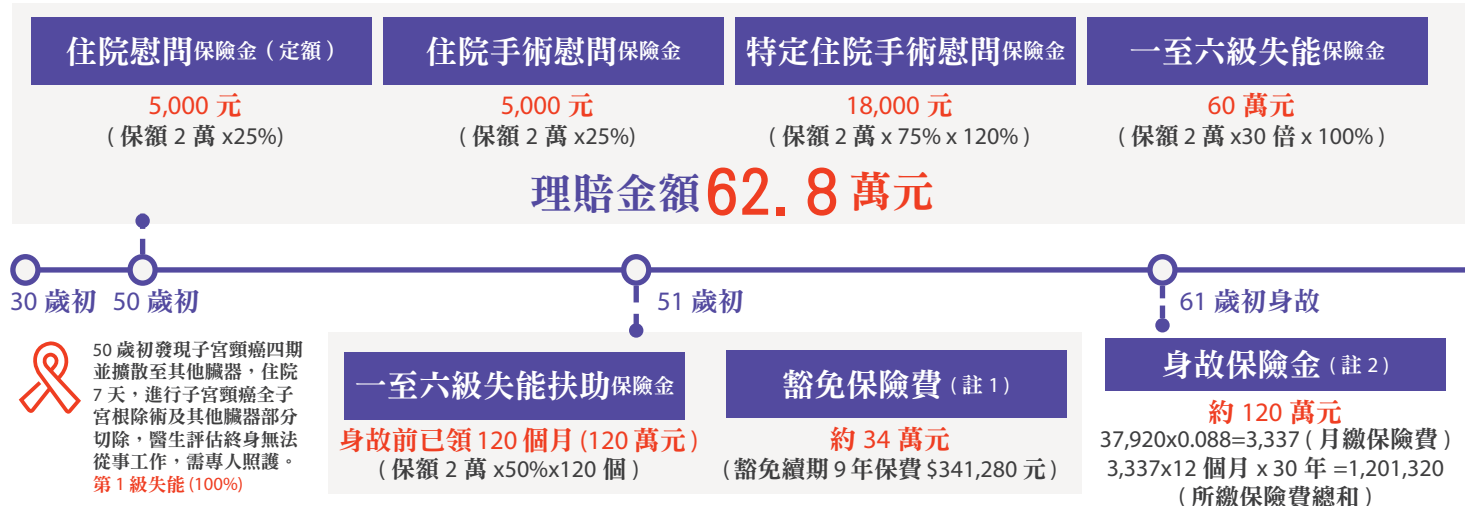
住院慰問保險金（定額）
5,000 元
( 保額 2 萬 x25%)

住院手術慰問保險金
5,000 元
( 保額 2 萬 x25%)

特定住院手術慰問保險金
18,000 元
( 保額 2 萬 x 75% x 120% )

一至六級失能保險金
60 萬元
( 保額 2 萬 x30 倍 x 100% )

理賠金額 62.8 萬元

30 歲初 50 歲初

51 歲初

61 歲初身故

50 歲初發現子宮頸癌四期並擴散至其他臟器，住院 7 天，進行子宮頸癌全子宮根除術及其他臟器部分切除，醫生評估終身無法從事工作，需專人照護。第 1 級失能 (100%)

一至六級失能扶助保險金
身故前已領 120 個月 (120 萬元)
( 保額 2 萬 x50%x120 個 )

豁免保險費（註 1）
約 34 萬元
( 豁免續期 9 年保費 $341,280 元 )

身故保險金（註 2）
約 120 萬元
37,920x0.088=3,337 ( 月繳保險費 )
3,337x12 個月 x 30 年 =1,201,320
( 所繳保險費總和 )